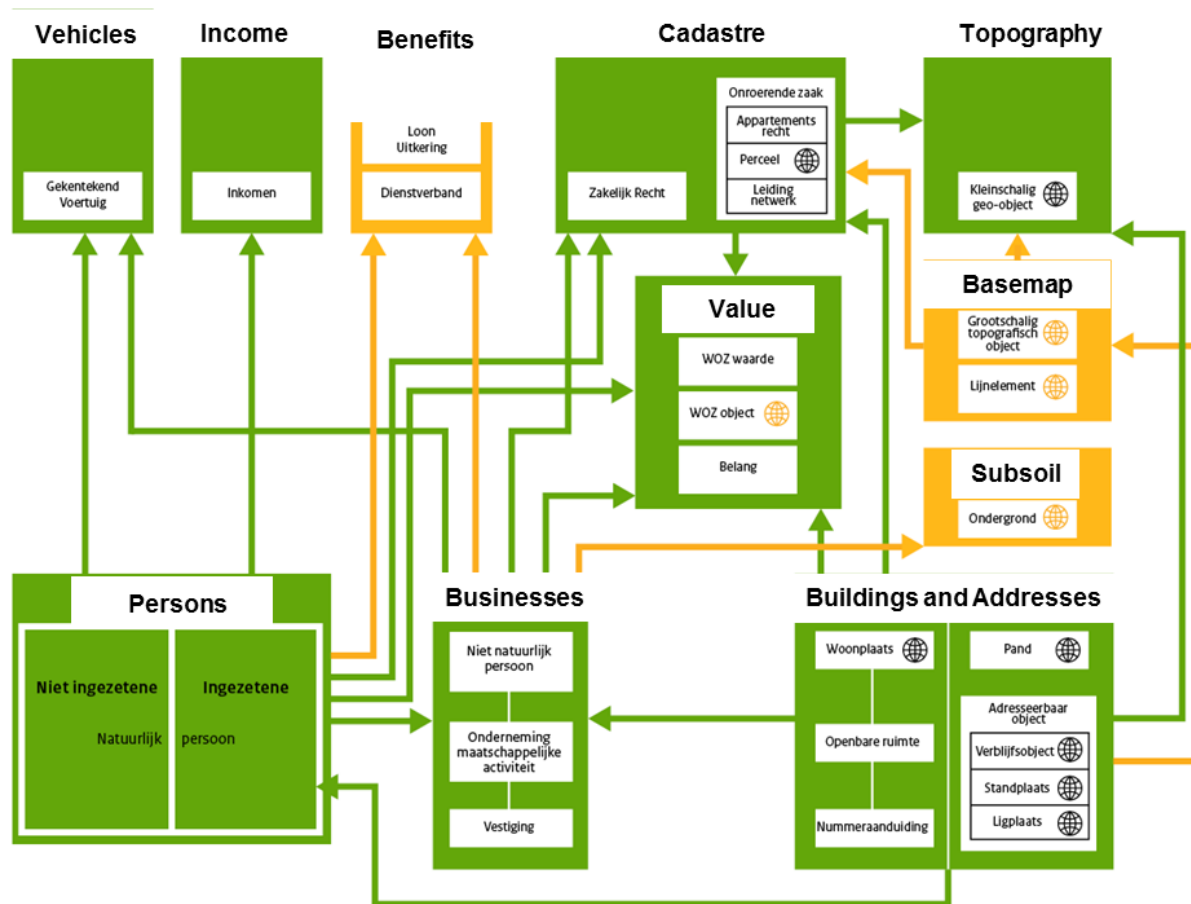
Vehicles

Gekentekend Voertuig

Income

Inkomen

Benefits

Loon Uitkering

Dienstverband

Cadastre

Zakelijk Recht

Onroerende zaak

Appartements recht

Perceel

Leiding netwerk

Topography

Kleinschalig geo-object

Value

WOZ waarde

WOZ object

Belang

Basemap

Grootschalig topografisch object

Lijnelement

Subsoil

Ondergrond

Persons

Niet ingezetene

Ingezetene

Natuurlijk persoon

Businesses

Niet natuurlijk persoon

Onderneming maatschappelijke activiteit

Vestiging

Buildings and Addresses

Woonplaats

Openbare ruimte

Nummeraanduiding

Pand

Adresseerbaar object

Verblijfsobject

Standplaats

Ligplaats